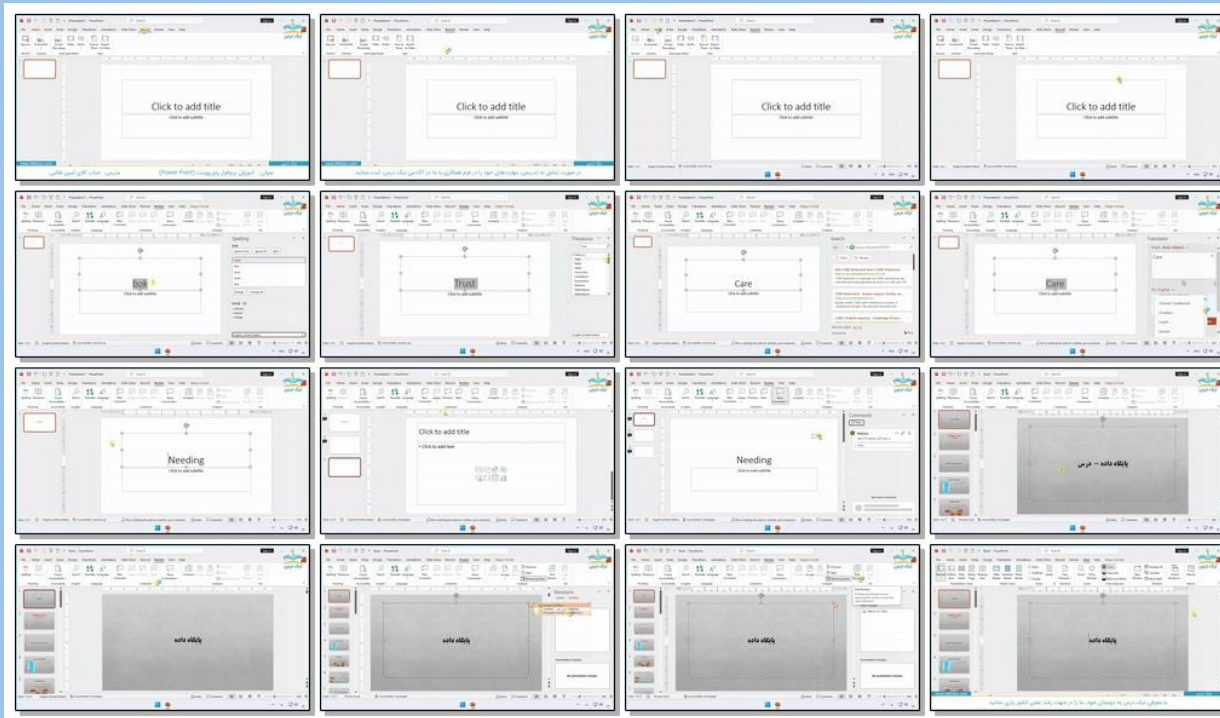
Click to add title
Click to add subtitle

عنوان: آموزش نرم‌افزار پاورپوینت (Power Point)    مدرس: جناب آقای امین طاقی

Click to add title
Click to add subtitle

در صورت تمایل به تدریس، مهارت‌های خود را در فرم همکاری با ما در آکادمی تیک درس ثبت نمائید.

Click to add title
Click to add subtitle

Click to add title
Click to add subtitle

bok
Click to add subtitle

Spelling

Trust
Click to add subtitle

Thesaurus

Care
Click to add subtitle

Search

Care
Click to add subtitle

Translator

Needing
Click to add subtitle

Click to add title
• Click to add text

Needing
Click to add subtitle

Comments

پایگاه داده – درس

پایگاه داده

پایگاه داده

Revisions

پایگاه داده

پایگاه داده

با معرفی تیک درس به دوستان خود، ما را در جهت رشد علمی کشور یاری نمائید.